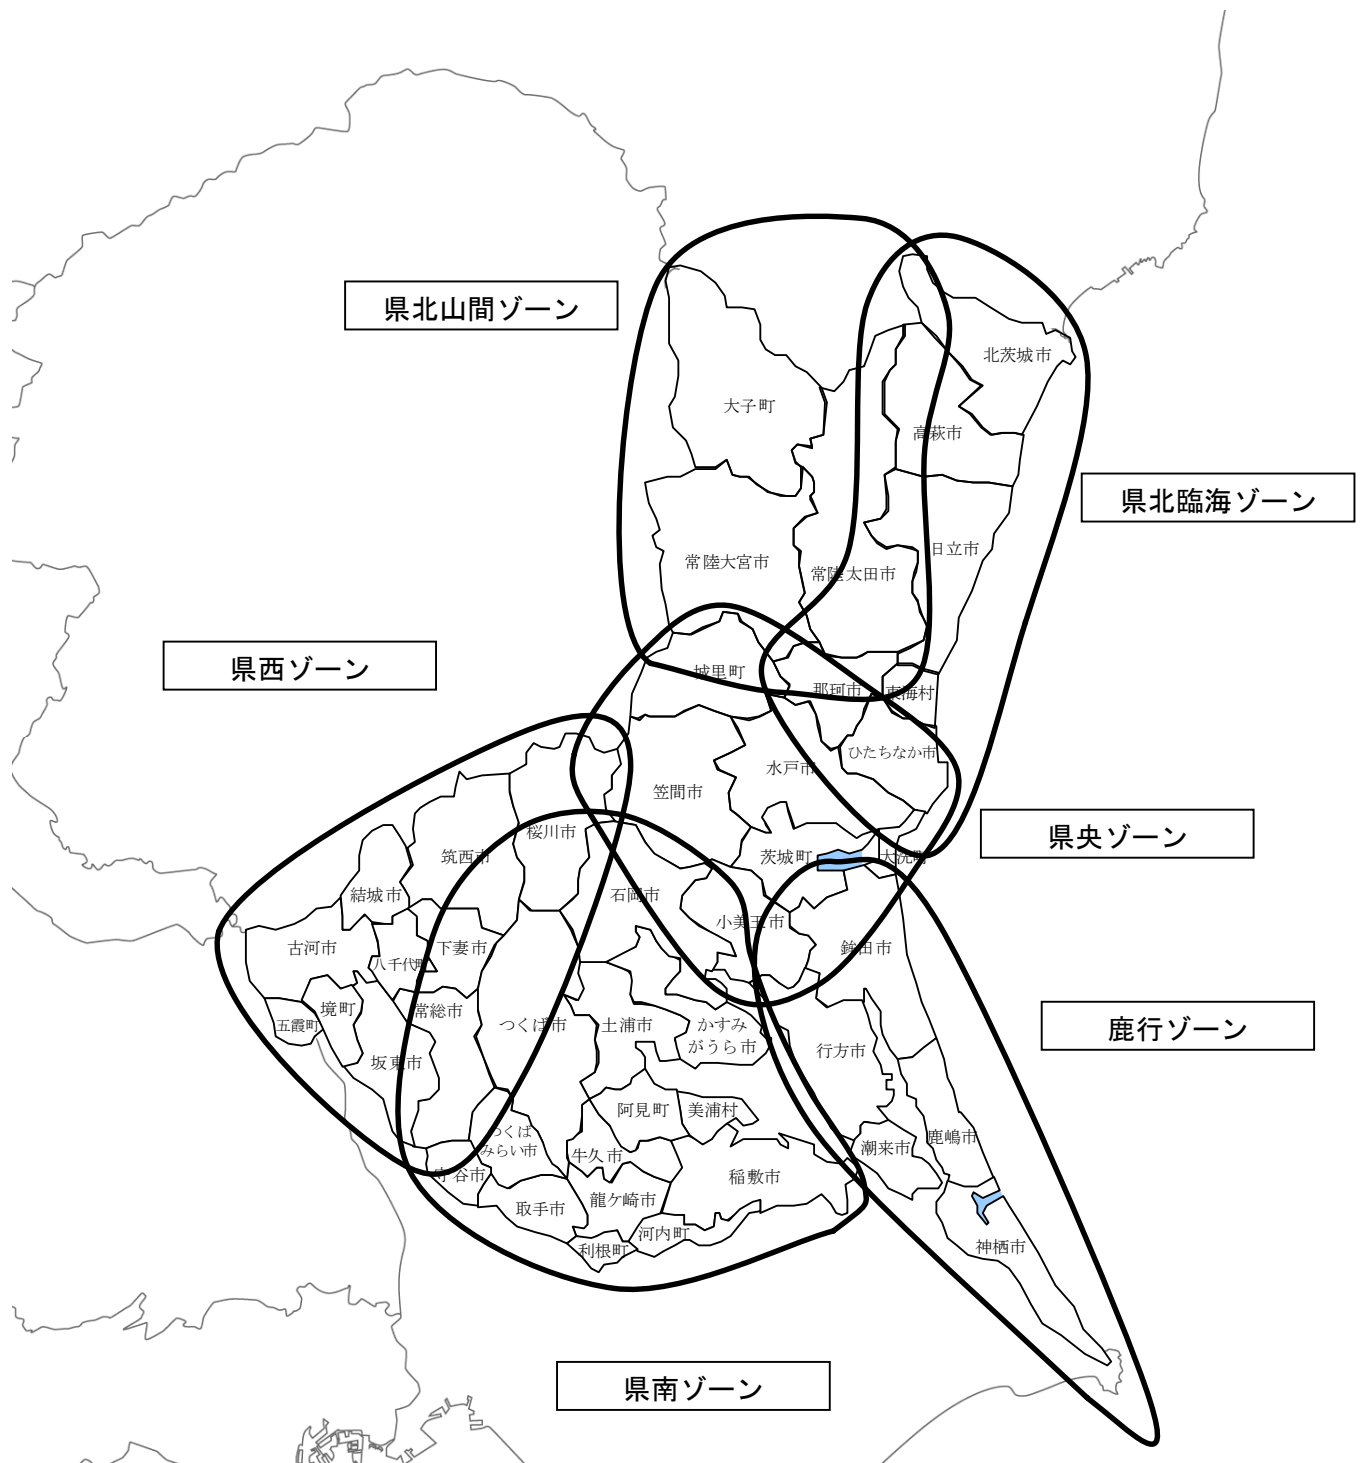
県北山間ゾーン

北茨城市

大子町

高萩市

県北臨海ゾーン

日立市

常陸大宮市

常陸太田市

県西ゾーン

城里町

那珂市

東海村

ひたちなか市

水戸市

笠間市

県央ゾーン

桜川市

筑西市

茨城町

大洗町

結城市

石岡市

小美玉市

古河市

下妻市

鉾田市

八千代町

鹿行ゾーン

境町

常総市

つくば市

土浦市

かすみがうら市

五霞町

行方市

坂東市

阿見町

美浦村

つくばみらい市

鹿嶋市

潮来市

牛久市

守谷市

稲敷市

取手市

龍ケ崎市

神栖市

河内町

利根町

県南ゾーン